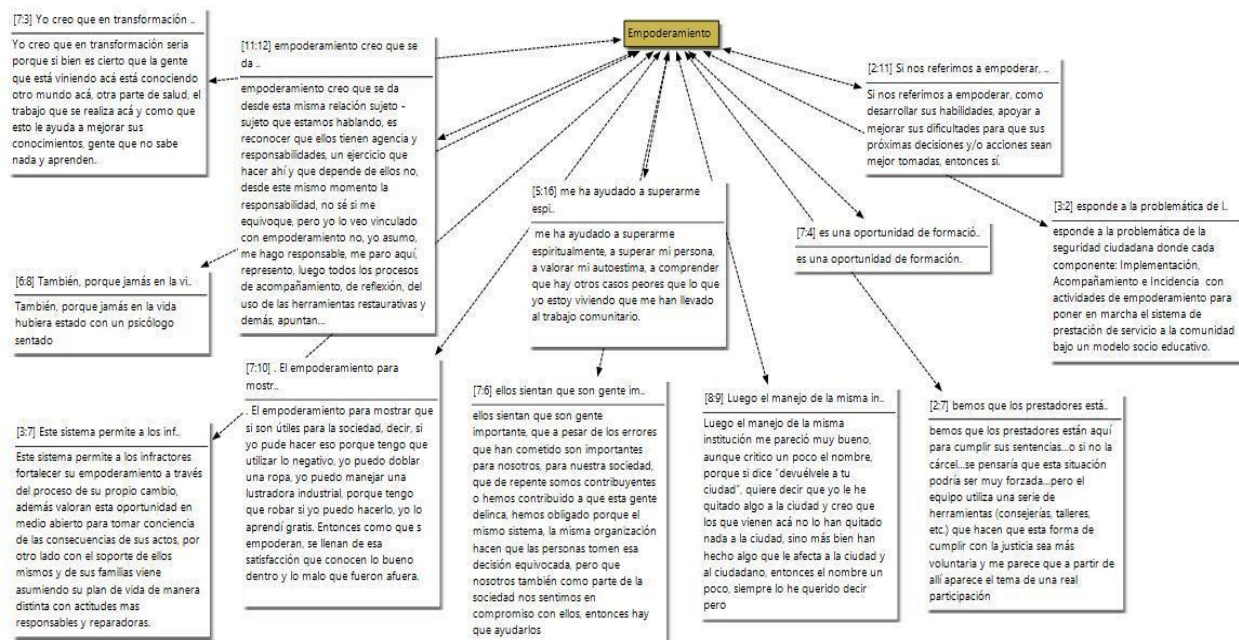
Empoderamiento

[7:3] Yo creo que en transformación ..

Yo creo que en transformación seria porque si bien es cierto que la gente que está viniendo acá está conociendo otro mundo acá, otra parte de salud, el trabajo que se realiza acá y como que esto le ayuda a mejorar sus conocimientos, gente que no sabe nada y aprenden.

[11:12] empoderamiento creo que se da ..

empoderamiento creo que se da desde esta misma relación sujeto - sujeto que estamos hablando, es reconocer que ellos tienen agencia y responsabilidades, un ejercicio que hacer ahí y que depende de ellos no, desde este mismo momento la responsabilidad, no sé si me equivoque, pero yo lo veo vinculado con empoderamiento no, yo asumo, me hago responsable, me paro aquí, represento, luego todos los procesos de acompañamiento, de reflexión, del uso de las herramientas restaurativas y demás, apuntan...

[2:11] Si nos referimos a empoderar, ..

Si nos referimos a empoderar, como desarrollar sus habilidades, apoyar a mejorar sus dificultades para que sus próximas decisiones y/o acciones sean mejor tomadas, entonces sí.

[3:2] esponde a la problemática de l..

esponde a la problemática de la seguridad ciudadana donde cada componente: Implementación, Acompañamiento e Incidencia con actividades de empoderamiento para poner en marcha el sistema de prestación de servicio a la comunidad bajo un modelo socio educativo.

[5:16] me ha ayudado a superarme espi..

me ha ayudado a superarme espiritualmente, a superar mi persona, a valorar mi autoestima, a comprender que hay otros casos peores que lo que yo estoy viviendo que me han llevado al trabajo comunitario.

[7:4] es una oportunidad de formació..

es una oportunidad de formación.

[6:8] También, porque jamás en la vi..

También, porque jamás en la vida hubiera estado con un psicólogo sentado

[7:10] . El empoderamiento para mostr..

. El empoderamiento para mostrar que si son útiles para la sociedad, decir, si yo pude hacer eso porque tengo que utilizar lo negativo, yo puedo doblar una ropa, yo puedo manejar una lustradora industrial, porque tengo que robar si yo puedo hacerlo, yo lo aprendí gratis. Entonces como que s empoderan, se llenan de esa satisfacción que conocen lo bueno dentro y lo malo que fueron afuera.

[3:7] Este sistema permite a los inf..

Este sistema permite a los infractores fortalecer su empoderamiento a través del proceso de su propio cambio, además valoran esta oportunidad en medio abierto para tomar conciencia de las consecuencias de sus actos, por otro lado con el soporte de ellos mismos y de sus familias viene asumiendo su plan de vida de manera distinta con actitudes mas responsables y reparadoras.

[7:6] ellos sientan que son gente im..

ellos sientan que son gente importante, que a pesar de los errores que han cometido son importantes para nosotros, para nuestra sociedad, que de repente somos contribuyentes o hemos contribuido a que esta gente delinca, hemos obligado porque el mismo sistema, la misma organización hacen que las personas tomen esa decisión equivocada, pero que nosotros también como parte de la sociedad nos sentimos en compromiso con ellos, entonces hay que ayudarlos

[8:9] Luego el manejo de la misma in..

Luego el manejo de la misma institución me pareció muy bueno, aunque crítico un poco el nombre, porque si dice "devuélvele a tu ciudad", quiere decir que yo le he quitado algo a la ciudad y creo que los que vienen acá no lo han quitado nada a la ciudad, sino más bien han hecho algo que le afecta a la ciudad y al ciudadano, entonces el nombre un poco, siempre lo he querido decir pero

[2:7] bemos que los prestadores está..

bemos que los prestadores están aquí para cumplir sus sentencias...o si no la cárcel...se pensaría que esta situación podría ser muy forzada...pero el equipo utiliza una serie de herramientas (consejerías, talleres, etc.) que hacen que esta forma de cumplir con la justicia sea más voluntaria y me parece que a partir de allí aparece el tema de una real participación